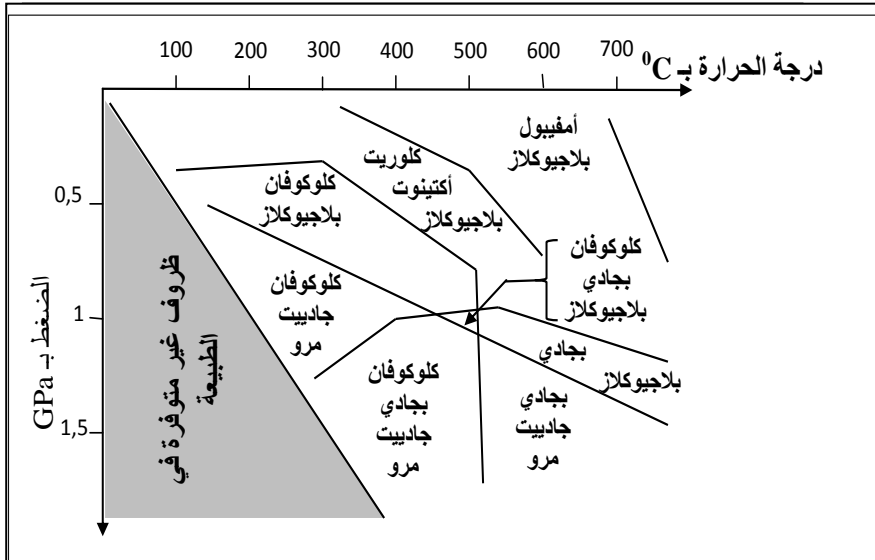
درجة الحرارة بـ $^0C$

100 200 300 400 500 600 700

الضغط بـ GPa

0,5

1

1,5

ظروف غير متوفرة في الطبيعة

أمفيبول بلاجيوكلاز

كلوريت أكتينوت بلاجيوكلاز

كلوكوفان بلاجيوكلاز

كلوكوفان بجادي بلاجيوكلاز

كلوكوفان جادييت مرو

بجادي بلاجيوكلاز

كلوكوفان بجادي جادييت مرو

بجادي جادييت مرو